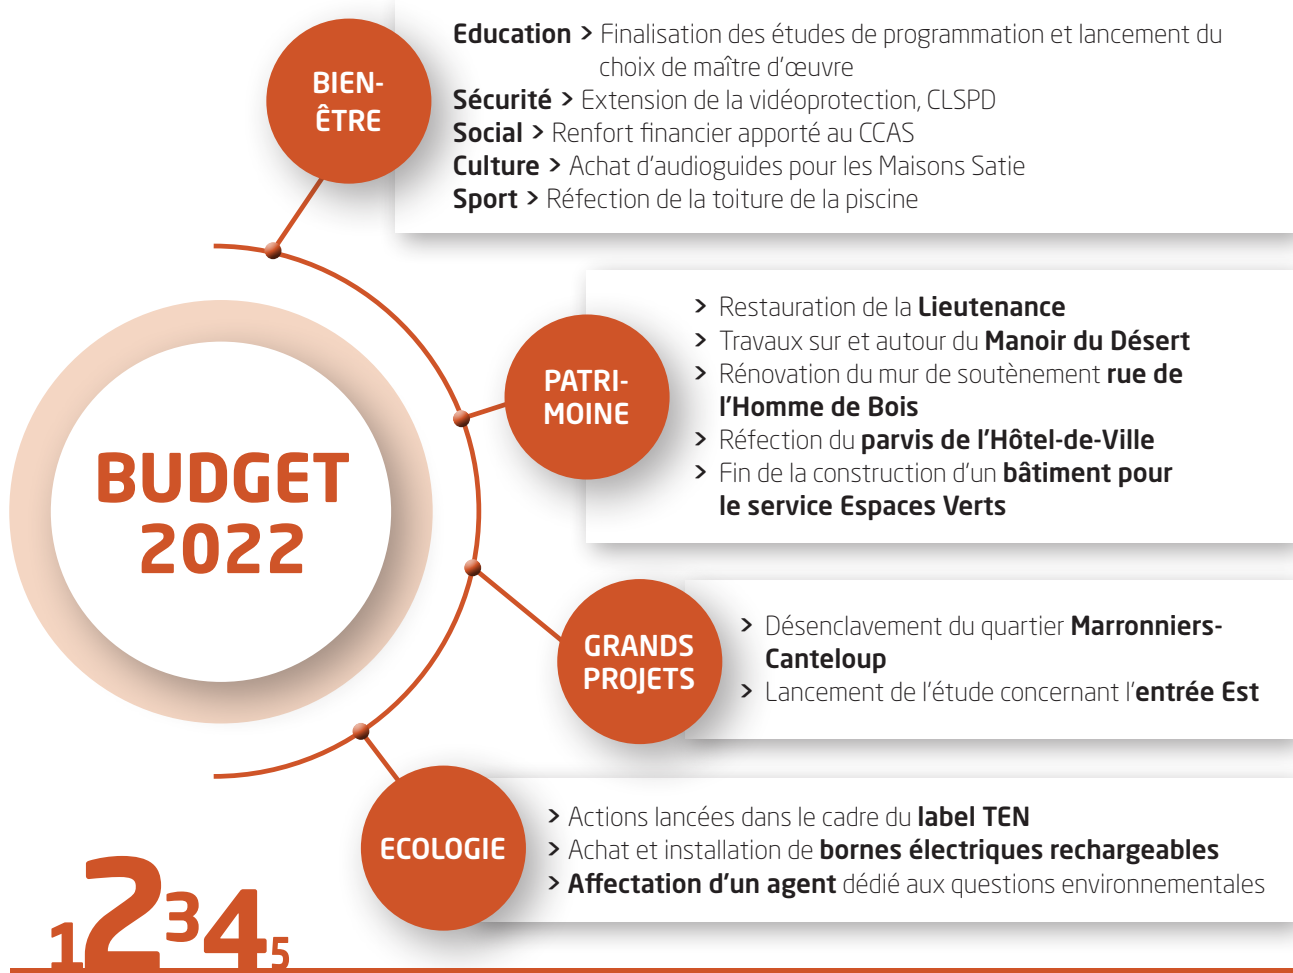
BIEN-ÊTRE

Education > Finalisation des études de programmation et lancement du choix de maître d'œuvre
Sécurité > Extension de la vidéoprotection, CLSPD
Social > Renfort financier apporté au CCAS
Culture > Achat d'audioguides pour les Maisons Satie
Sport > Réfection de la toiture de la piscine

BUDGET 2022

PATRIMOINE

> Restauration de la Lieutenance
> Travaux sur et autour du Manoir du Désert
> Rénovation du mur de soutènement rue de l'Homme de Bois
> Réfection du parvis de l'Hôtel-de-Ville
> Fin de la construction d'un bâtiment pour le service Espaces Verts

GRANDS PROJETS

> Désenclavement du quartier Marronniers-Canteloup
> Lancement de l'étude concernant l'entrée Est

ECOLOGIE

> Actions lancées dans le cadre du label TEN
> Achat et installation de bornes électriques rechargeables
> Affectation d'un agent dédié aux questions environnementales

12345